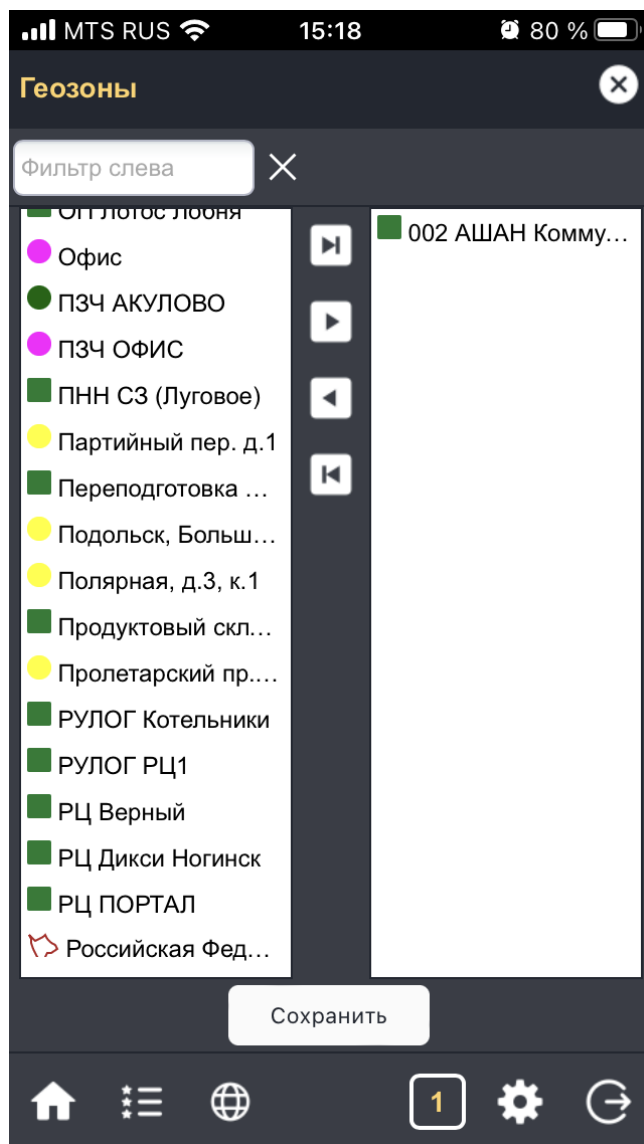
MTS RUS 15:18 80 %

Геозоны

Фильтр слева

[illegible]
Офис
ПЗЧ АКУЛОВО
ПЗЧ ОФИС
ПНН СЗ (Луговое)
Партийный пер. д.1
Переподготовка ...
Подольск, Больш...
Полярная, д.3, к.1
Продуктовый скл...
Пролетарский пр....
РУЛОГ Котельники
РУЛОГ РЦ1
РЦ Верный
РЦ Дикси Ногинск
РЦ ПОРТАЛ
Российская Фед...

002 АШАН Комму...

Сохранить

1